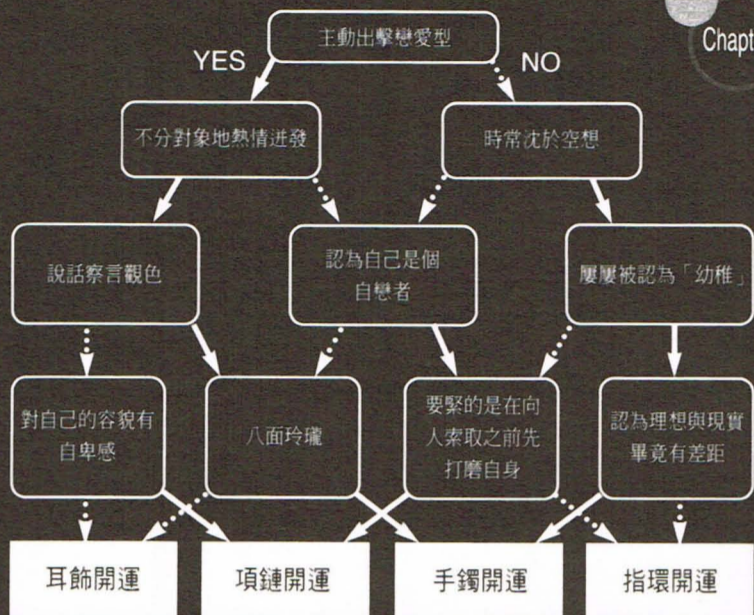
Chapt

主動出擊戀愛型

YES

NO

不分對象地熱情迸發

時常沈於空想

說話察言觀色

認為自己是個自戀者

屢屢被認為「幼稚」

對自己的容貌有自卑感

八面玲瓏

要緊的是在向人索取之前先打磨自身

認為理想與現實畢竟有差距

耳飾開運

項鏈開運

手鐲開運

指環開運